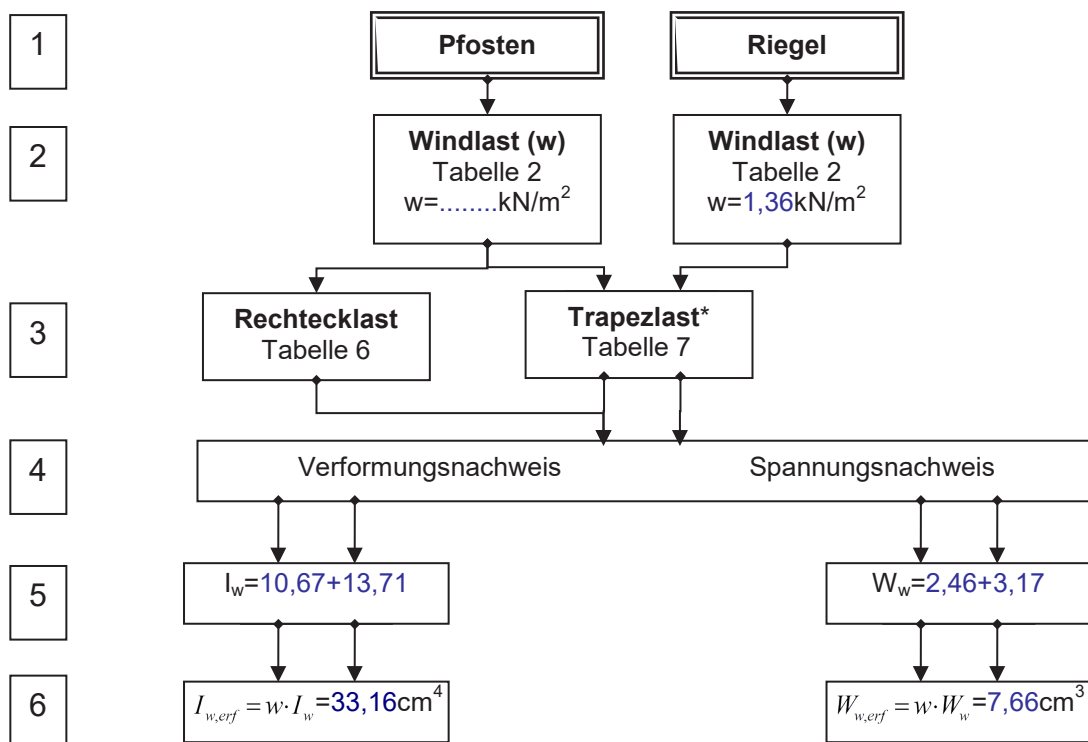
1

Pfosten

Riegel

2

Windlast (w)
Tabelle 2
w=........kN/m$^2$

Windlast (w)
Tabelle 2
w=1,36kN/m$^2$

3

Rechtecklast
Tabelle 6

Trapezlast*
Tabelle 7

4

Verformungsnachweis

Spannungsnachweis

5

I$_w$=10,67+13,71

W$_w$=2,46+3,17

6

$I_{w,erf} = w \cdot I_w$=33,16cm$^4$

$W_{w,erf} = w \cdot W_w$=7,66cm$^3$